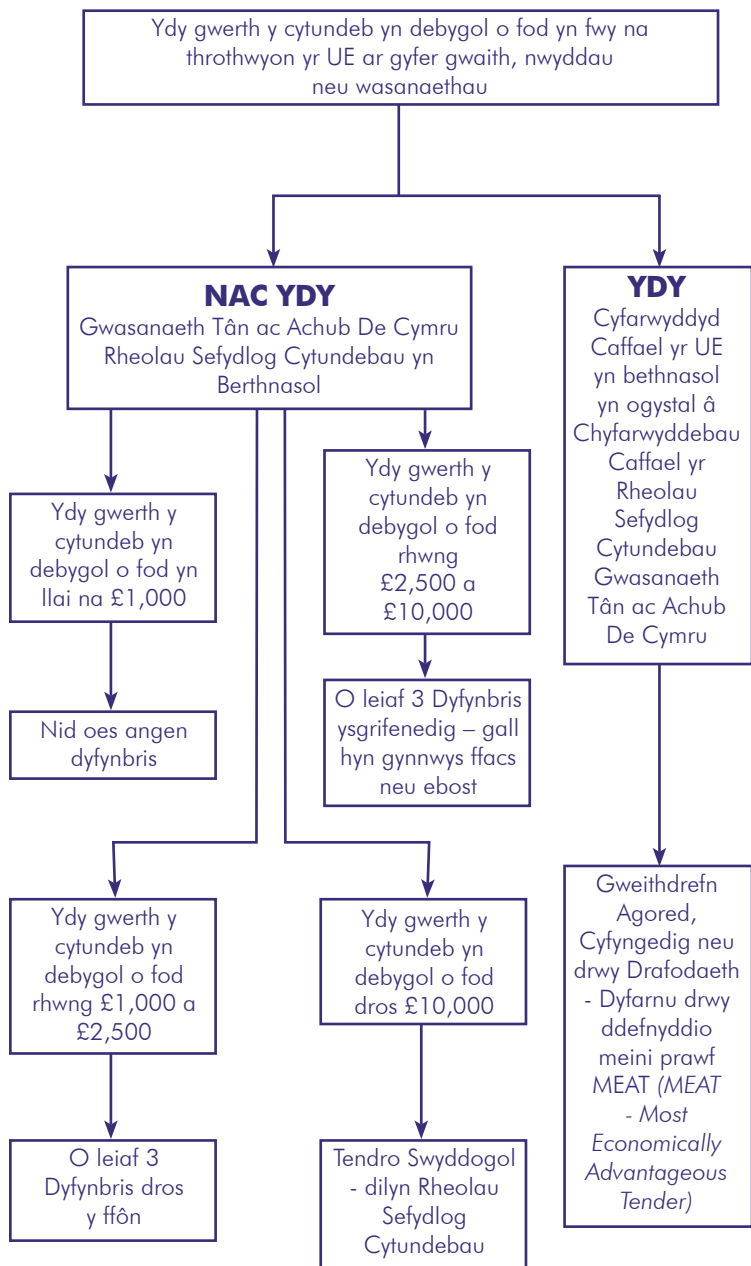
Ydy gwerth y cytundeb yn debygol o fod yn fwy na throthwyon yr UE ar gyfer gwaith, nwyddau neu wasanaethau

NAC YDY
Gwasanaeth Tân ac Achub De Cymru Rheolau Sefydlog Cytundebau yn Berthnasol

Ydy gwerth y cytundeb yn debygol o fod yn llai na £1,000

Nid oes angen dyfynbris

Ydy gwerth y cytundeb yn debygol o fod rhwng £2,500 a £10,000

O leiaf 3 Dyfynbris ysgrifenedig – gall hyn gynnwys ffacs neu ebost

Ydy gwerth y cytundeb yn debygol o fod rhwng £1,000 a £2,500

O leiaf 3 Dyfynbris dros y ffôn

Ydy gwerth y cytundeb yn debygol o fod dros £10,000

Tendro Swyddogol - dilyn Rheolau Sefydlog Cytundebau

YDY
Cyfarwyddyd Caffael yr UE yn bethnasol yn ogystal â Chyfarwyddebau Caffael yr Rheolau Sefydlog Cytundebau Gwasanaeth Tân ac Achub De Cymru

Gweithdrefn Agored, Cyfyngedig neu drwy Drafodaeth - Dyfarnu drwy ddefnyddio meini prawf MEAT (MEAT - Most Economically Advantageous Tender)